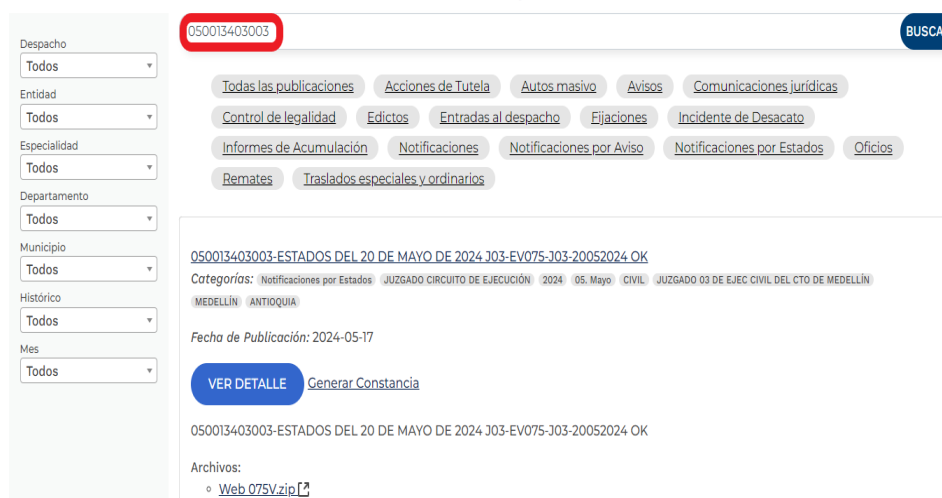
Despacho
Todos
Entidad
Todos
Especialidad
Todos
Departamento
Todos
Municipio
Todos
Histórico
Todos
Mes
Todos

050013403003

BUSCA

Todas las publicaciones | Acciones de Tutela | Autos masivo | Avisos | Comunicaciones jurídicas | Control de legalidad | Edictos | Entradas al despacho | Fijaciones | Incidente de Desacato | Informes de Acumulación | Notificaciones | Notificaciones por Aviso | Notificaciones por Estados | Oficios | Remates | Traslados especiales y ordinarios

050013403003-ESTADOS DEL 20 DE MAYO DE 2024 J03-EV075-J03-20052024 OK

Categorías: Notificaciones por Estados | JUZGADO CIRCUITO DE EJECUCIÓN | 2024 | 05. Mayo | CIVIL | JUZGADO 03 DE EJEC CIVIL DEL CTO DE MEDELLÍN | MEDELLÍN | ANTIOQUIA

Fecha de Publicación: 2024-05-17

VER DETALLE
Generar Constancia

050013403003-ESTADOS DEL 20 DE MAYO DE 2024 J03-EV075-J03-20052024 OK

Archivos:
Web 075V.zip